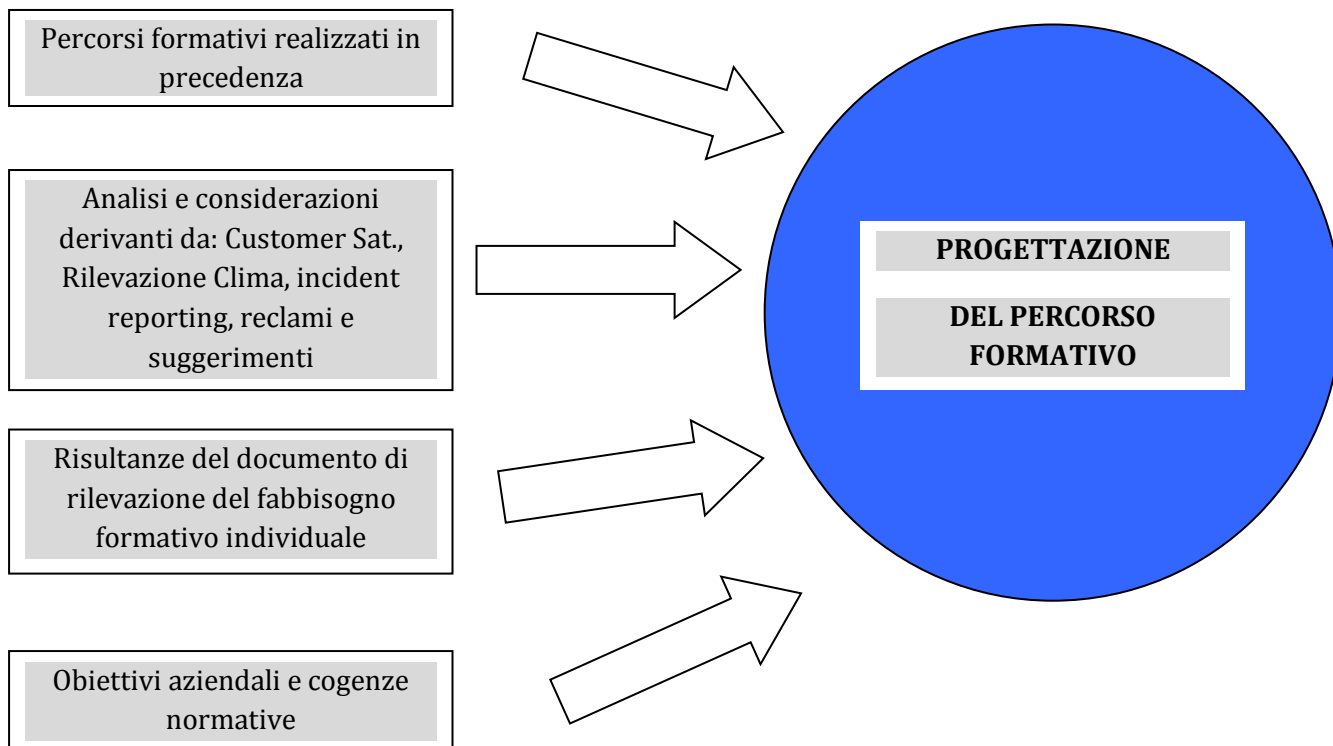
Percorsi formativi realizzati in precedenza

Analisi e considerazioni derivanti da: Customer Sat., Rilevazione Clima, incident reporting, reclami e suggerimenti

Risultanze del documento di rilevazione del fabbisogno formativo individuale

Obiettivi aziendali e cogenze normative

PROGETTAZIONE

DEL PERCORSO FORMATIVO